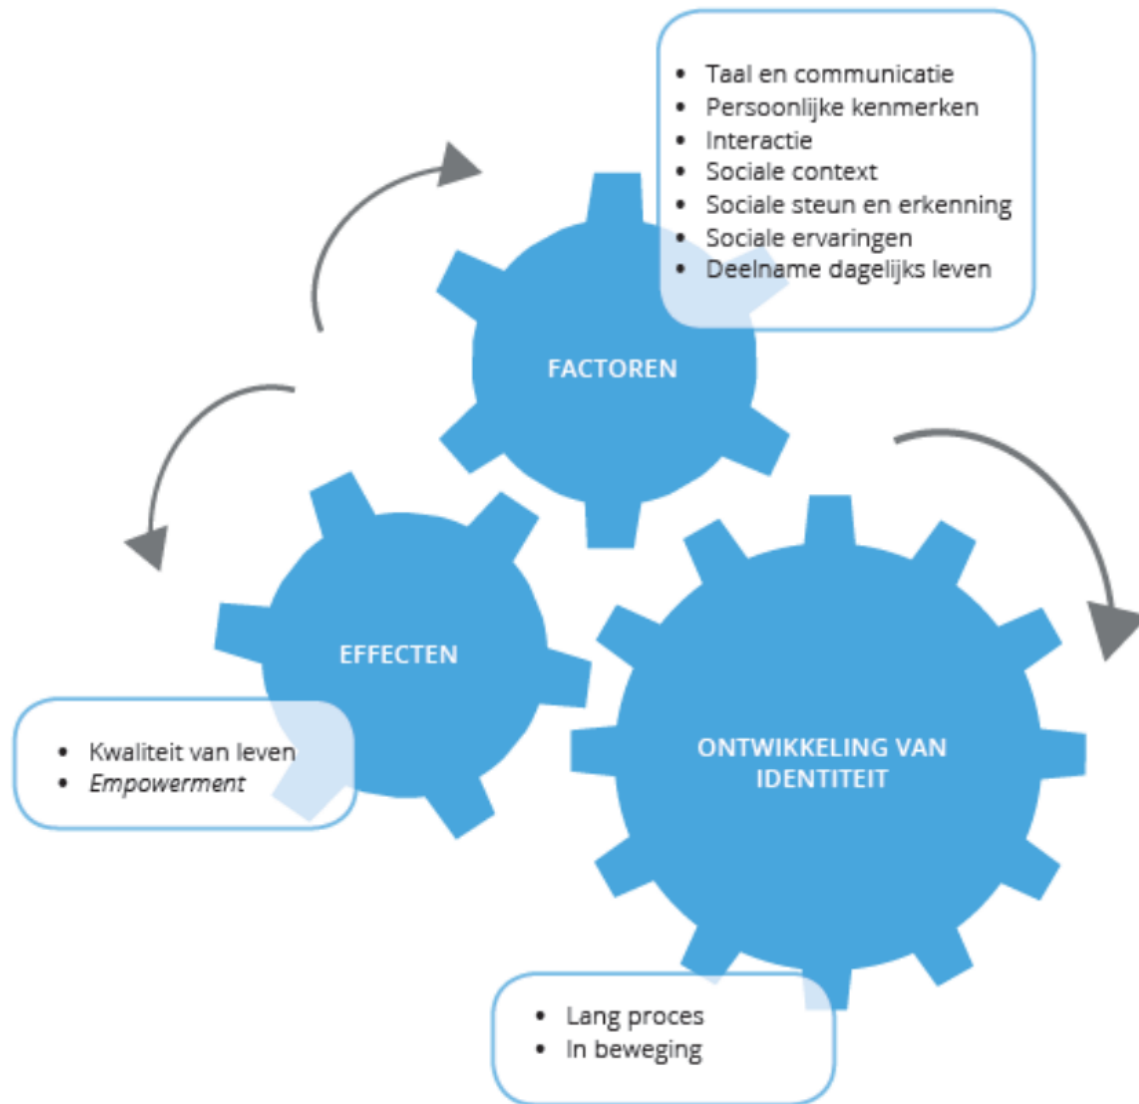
- Taal en communicatie
- Persoonlijke kenmerken
- Interactie
- Sociale context
- Sociale steun en erkenning
- Sociale ervaringen
- Deelname dagelijks leven

FACTOREN

EFFECTEN

- Kwaliteit van leven
- *Empowerment*

ONTWIKKELING VAN IDENTITEIT

- Lang proces
- In beweging